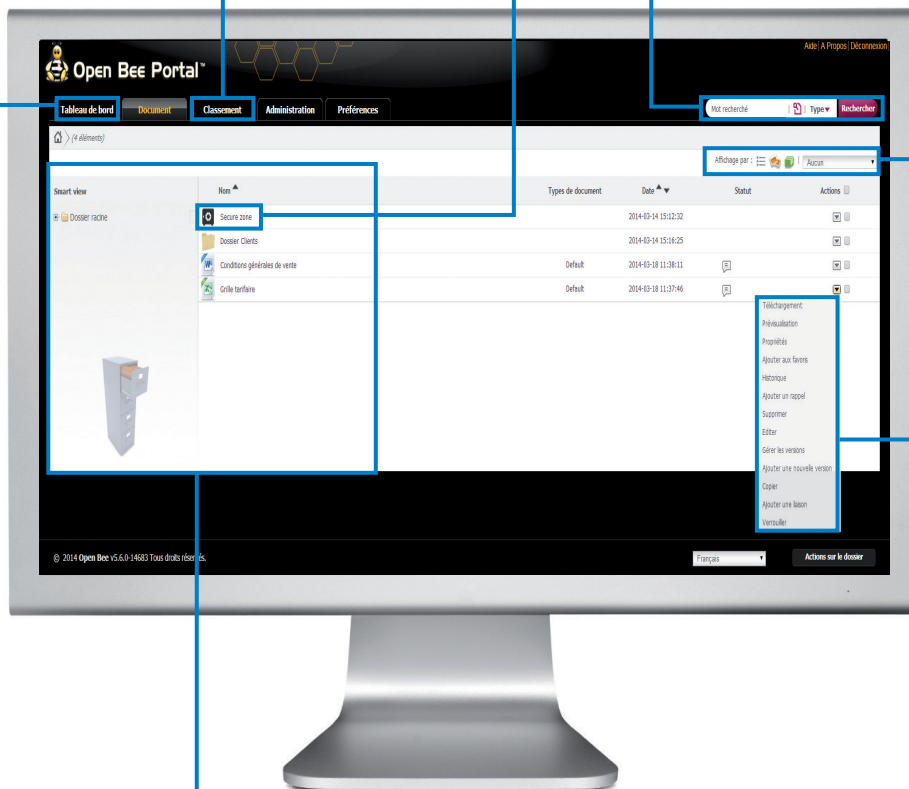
Aide | A Propos | Déconnexion

Open Bee Portal™

Tableau de bord | Document | Classement | Administration | Préférences

Mot recherché | Type▾ | Rechercher

(4 éléments)

Affichage par : | Aucun

Smart view

Dossier racine

| Nom ▲ | Types de document | Date ▲▼ | Statut | Actions |
|---|---|---|---|---|
| Secure zone | | 2014-03-14 15:12:32 | | |
| Dossier Clients | | 2014-03-14 15:16:25 | | |
| Conditions générales de vente | Default | 2014-03-18 11:38:11 | | |
| Grille tarifaire | Default | 2014-03-18 11:37:46 | | |

Téléchargement
Prévisualisation
Propriétés
Ajouter aux favoris
Historique
Ajouter un rappel
Supprimer
Editer
Gérer les versions
Ajouter une nouvelle version
Copier
Ajouter une liaison
Verrouiller

© 2014 Open Bee v5.6.0-14683 Tous droits réservés.

Français

Actions sur le dossier